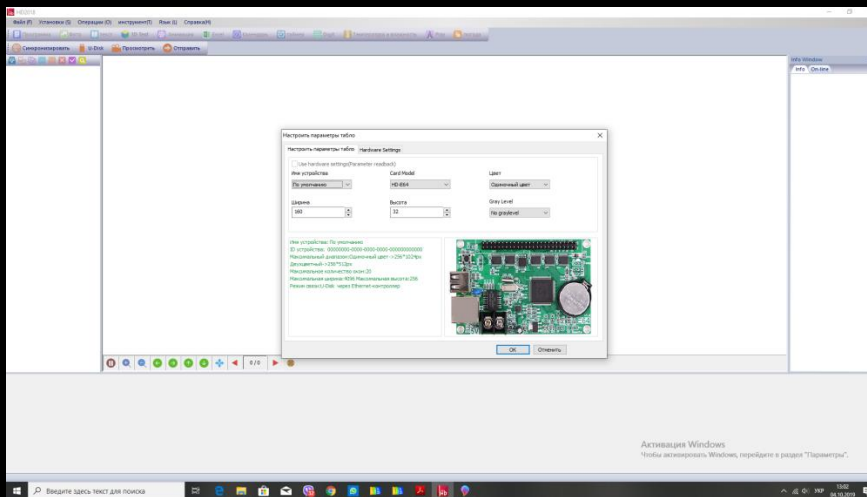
HD2018

Файл (F) Установки (S) Операции (O) инструмент(T) Язык (L) Справка(H)

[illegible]

Синхронизировать U-Disk Просмотреть Отправить

Info Window
Info On-line

Настроить параметры табло

Настроить параметры табло Hardware Settings

Use hardware settings(Parameter readback)

Имя устройства
По умолчанию

Card Model
HD-E64

Цвет
Одноцветный цвет

Ширина
160

Высота
32

Gray Level
No graylevel

Имя устройства: По умолчанию
ID устройства: -00000000-0000-0000-0000-000000000000
Максимальный диапазон:Одноцветный цвет -->256*1024px
Двухцветный-->256*512px
Максимальное количество окон:20
Максимальная ширина:4096 Максимальная высота:256
Режим связи:U-Disk через Ethernet контроллер

OK Отменить

0/0

Активация Windows
Чтобы активировать Windows, перейдите в раздел "Параметры".

Введите здесь текст для поиска

УКР 13:02 04.10.2019